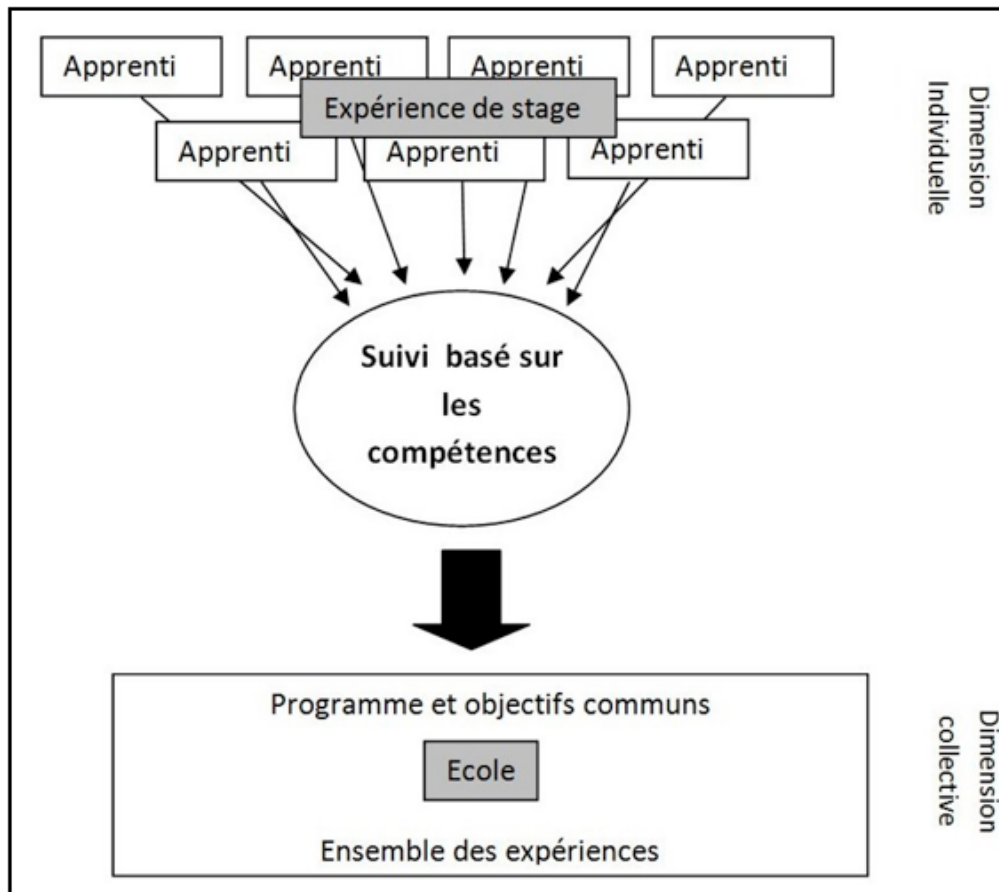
Apprenti

Apprenti

Apprenti

Apprenti

Expérience de stage

Apprenti

Apprenti

Apprenti

Dimension Individuelle

Suivi basé sur les compétences

Programme et objectifs communs

Ecole

Ensemble des expériences

Dimension collective